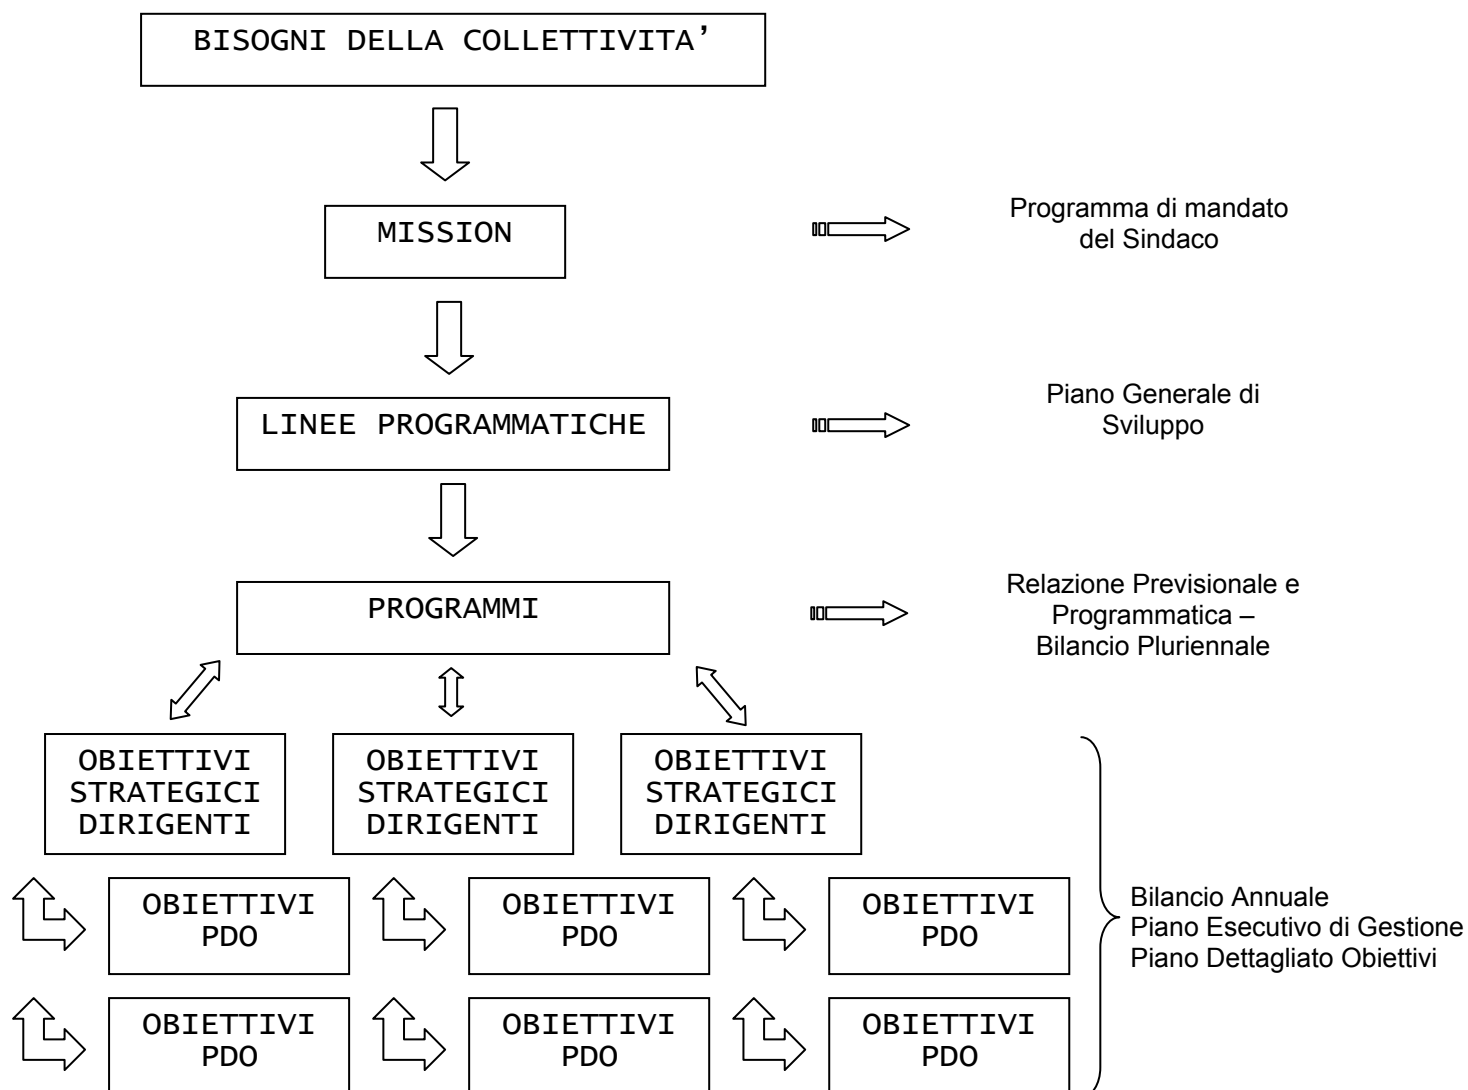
BISOGNI DELLA COLLETTIVITA'

MISSION

Programma di mandato del Sindaco

LINEE PROGRAMMATICHE

Piano Generale di Sviluppo

PROGRAMMI

Relazione Previsionale e Programmatica – Bilancio Pluriennale

OBIETTIVI STRATEGICI DIRIGENTI

OBIETTIVI STRATEGICI DIRIGENTI

OBIETTIVI STRATEGICI DIRIGENTI

OBIETTIVI PDO

OBIETTIVI PDO

OBIETTIVI PDO

OBIETTIVI PDO

OBIETTIVI PDO

OBIETTIVI PDO

Bilancio Annuale
Piano Esecutivo di Gestione
Piano Dettagliato Obiettivi